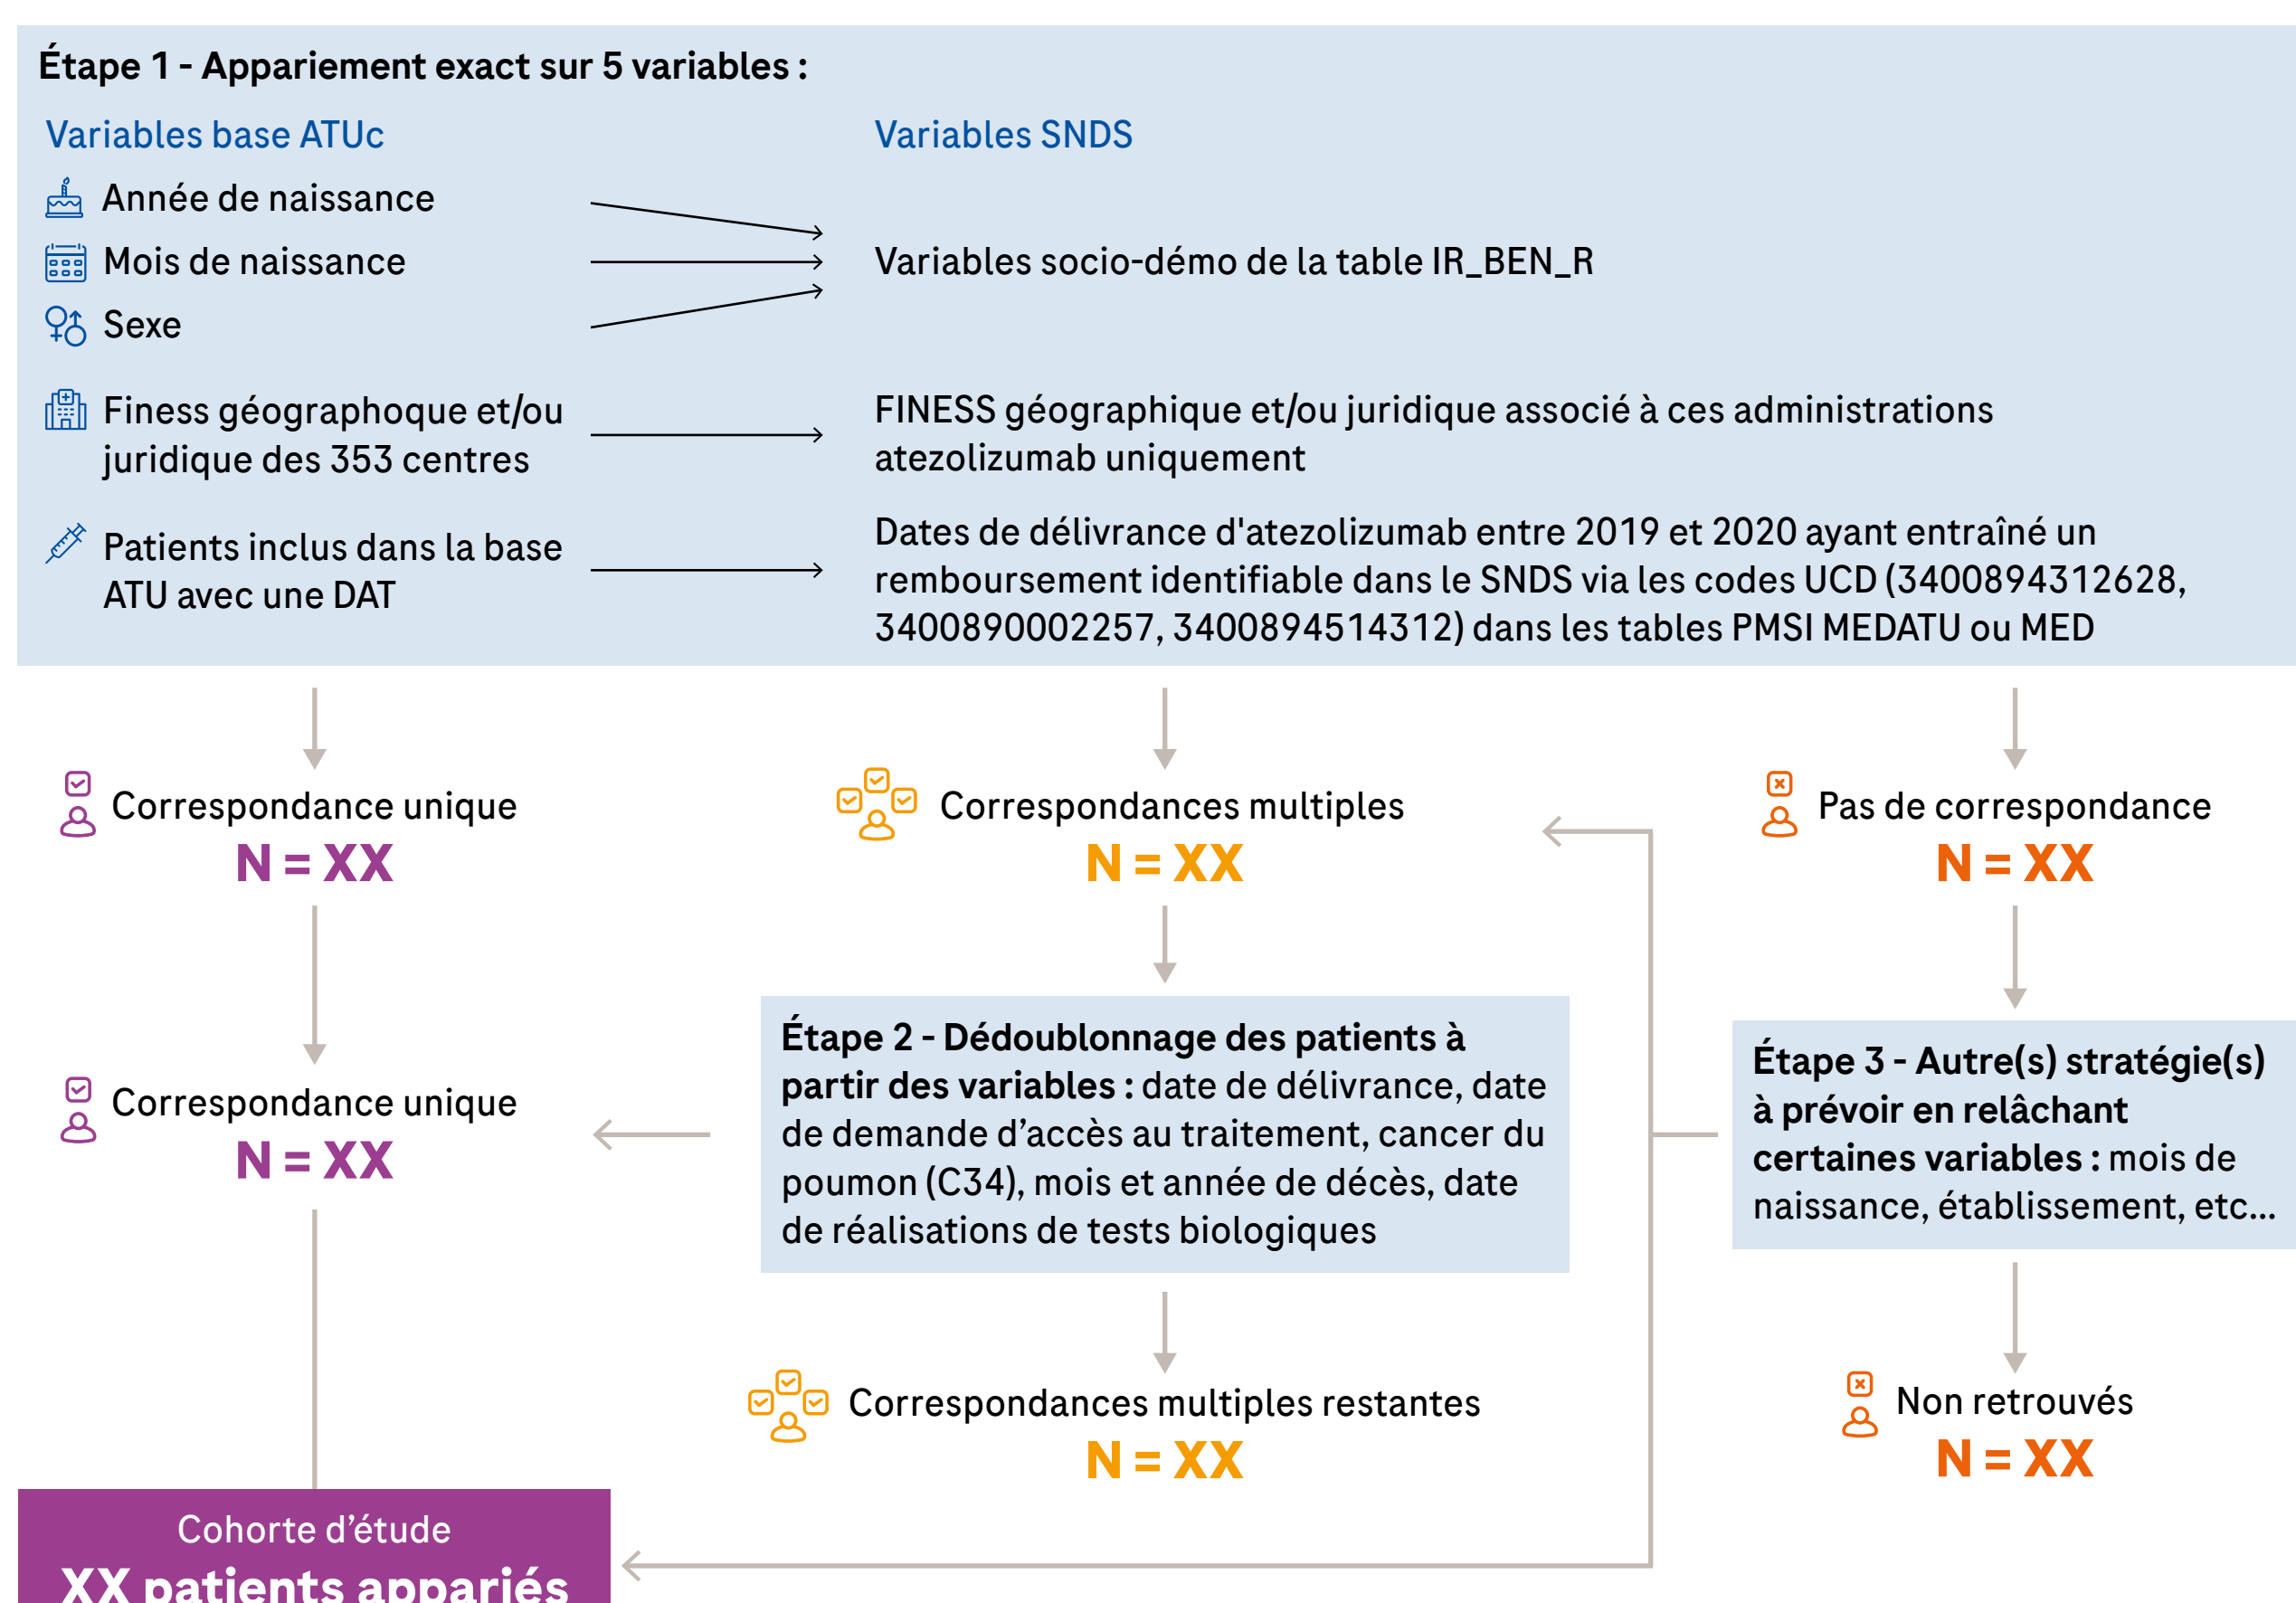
Étape 1 - Appariement exact sur 5 variables :

Variables base ATUc

Variables SNDS

Année de naissance

Mois de naissance

Sexe

Variables socio-démo de la table IR_BEN_R

Finess géographoque et/ou juridique des 353 centres

FINESS géographique et/ou juridique associé à ces administrations atezolizumab uniquement

Patients inclus dans la base ATU avec une DAT

Dates de délivrance d'atezolizumab entre 2019 et 2020 ayant entraîné un remboursement identifiable dans le SNDS via les codes UCD (3400894312628, 3400890002257, 3400894514312) dans les tables PMSI MEDATU ou MED

Correspondance unique
N = XX

Correspondances multiples
N = XX

Pas de correspondance
N = XX

Correspondance unique
N = XX

Étape 2 - Dédoublonnage des patients à partir des variables : date de délivrance, date de demande d'accès au traitement, cancer du poumon (C34), mois et année de décès, date de réalisations de tests biologiques

Étape 3 - Autre(s) stratégie(s) à prévoir en relâchant certaines variables : mois de naissance, établissement, etc...

Correspondances multiples restantes
N = XX

Non retrouvés
N = XX

Cohorte d'étude
XX patients appariés